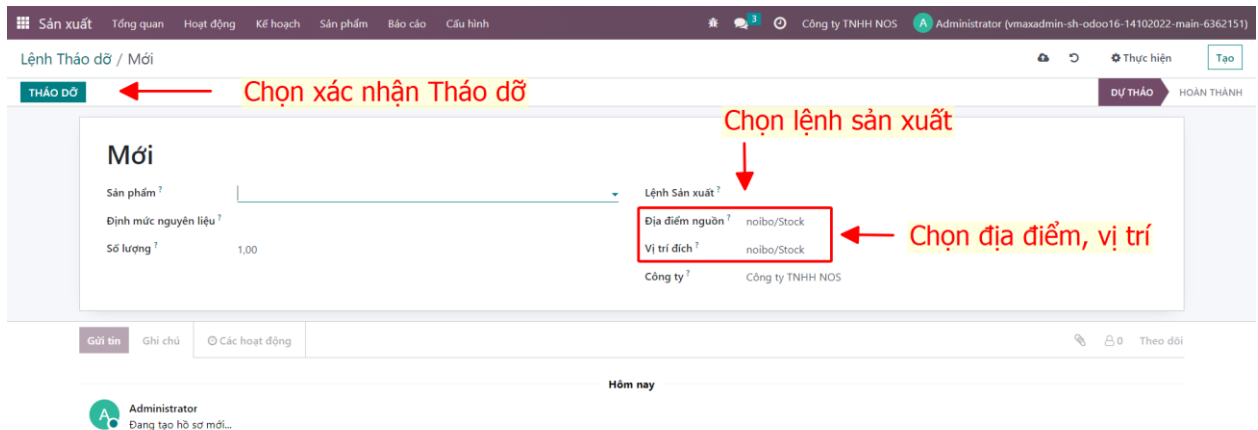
Sản xuất Tổng quan Hoạt động Kế hoạch Sản phẩm Báo cáo Cấu hình 3 Công ty TNHH NOS A Administrator (vmaxadmin-sh-odoo16-14102022-main-6362151)

Lệnh Tháo dỡ / Mới

Thực hiện Tạo

THÁO DỠ

Chọn xác nhận Tháo dỡ

DỰ THẢO HOÀN THÀNH

Chọn lệnh sản xuất

Mới

Sản phẩm ?

Định mức nguyên liệu ?

Số lượng ? 1,00

Lệnh Sản xuất ?

Địa điểm nguồn ? noibo/Stock

Vị trí đích ? noibo/Stock

Công ty ? Công ty TNHH NOS

Chọn địa điểm, vị trí

Gửi tin Ghi chú Các hoạt động

0 Theo dõi

Hôm nay

Administrator
Đang tạo hồ sơ mới...